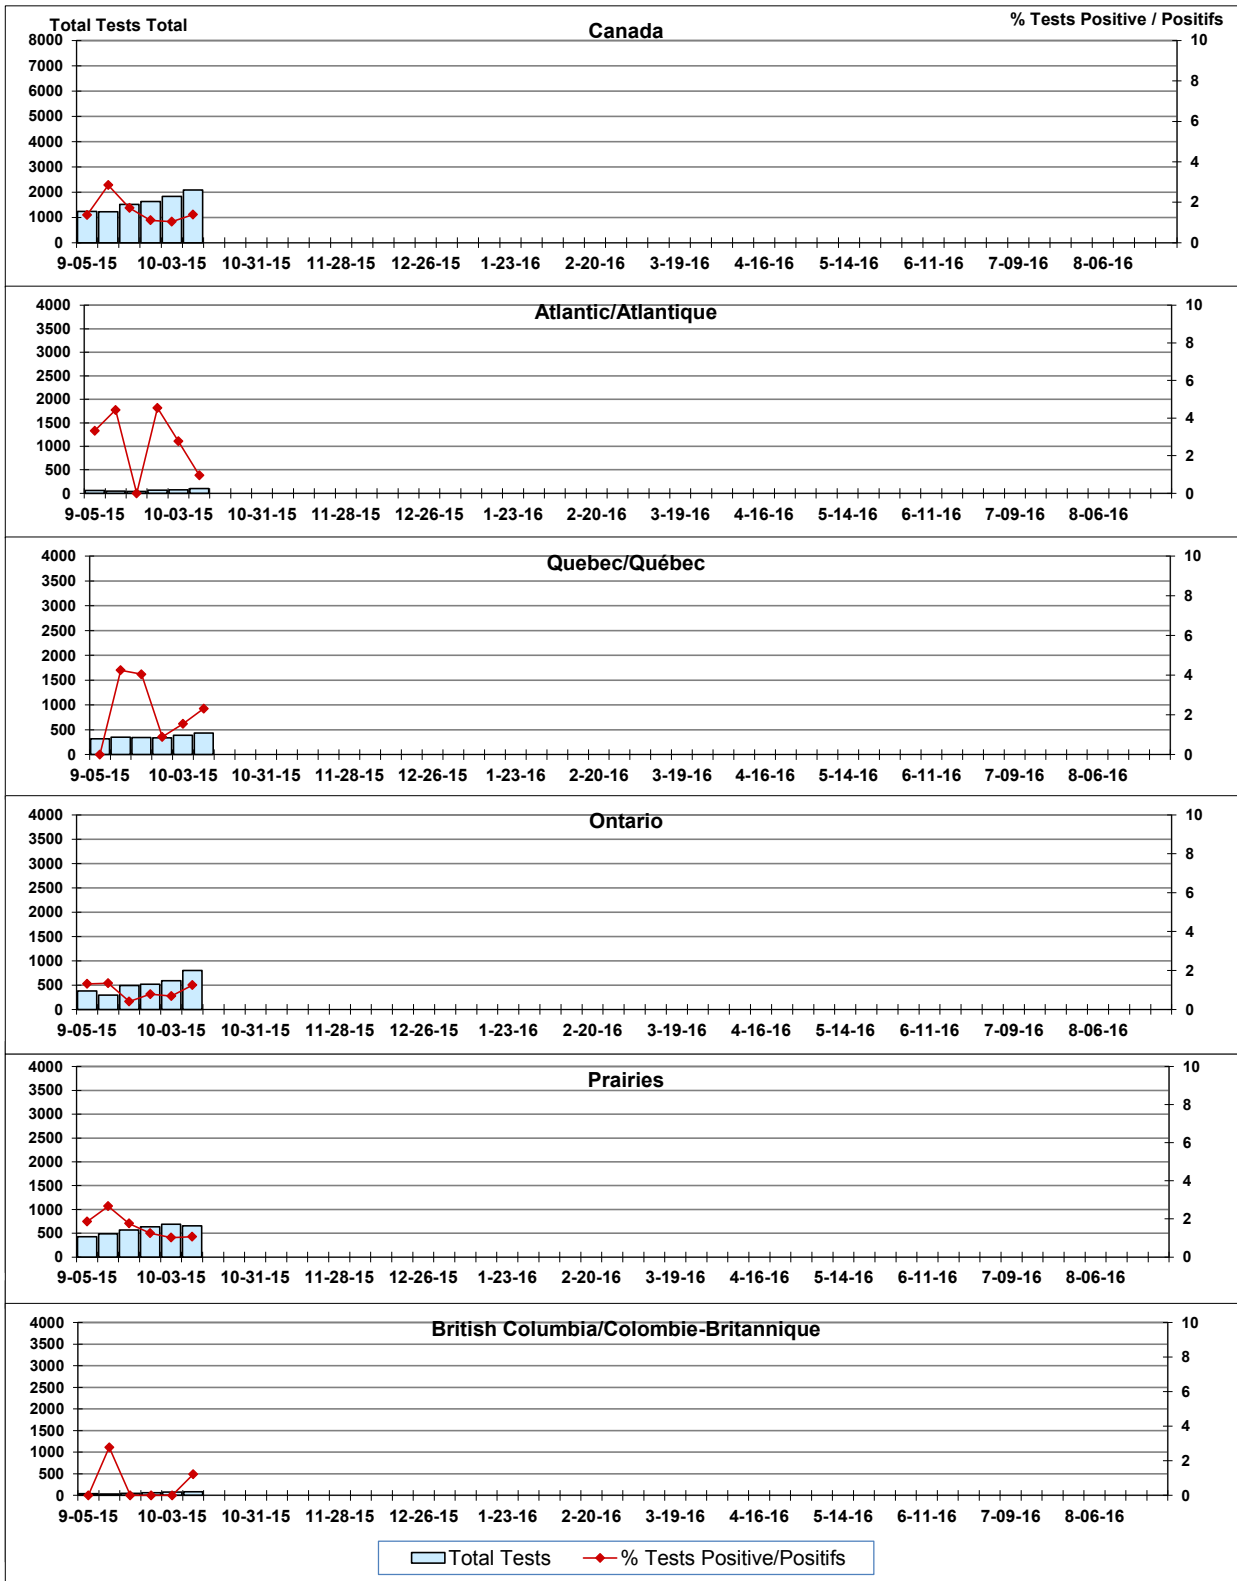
Total Tests Total

Canada

% Tests Positive / Positifs

8000
7000
6000
5000
4000
3000
2000
1000
0

10
8
6
4
2
0

9-05-15 10-03-15 10-31-15 11-28-15 12-26-15 1-23-16 2-20-16 3-19-16 4-16-16 5-14-16 6-11-16 7-09-16 8-06-16

Atlantic/Atlantique

4000
3500
3000
2500
2000
1500
1000
500
0

10
8
6
4
2
0

9-05-15 10-03-15 10-31-15 11-28-15 12-26-15 1-23-16 2-20-16 3-19-16 4-16-16 5-14-16 6-11-16 7-09-16 8-06-16

Quebec/Québec

4000
3500
3000
2500
2000
1500
1000
500
0

10
8
6
4
2
0

9-05-15 10-03-15 10-31-15 11-28-15 12-26-15 1-23-16 2-20-16 3-19-16 4-16-16 5-14-16 6-11-16 7-09-16 8-06-16

Ontario

4000
3500
3000
2500
2000
1500
1000
500
0

10
8
6
4
2
0

9-05-15 10-03-15 10-31-15 11-28-15 12-26-15 1-23-16 2-20-16 3-19-16 4-16-16 5-14-16 6-11-16 7-09-16 8-06-16

Prairies

4000
3500
3000
2500
2000
1500
1000
500
0

10
8
6
4
2
0

9-05-15 10-03-15 10-31-15 11-28-15 12-26-15 1-23-16 2-20-16 3-19-16 4-16-16 5-14-16 6-11-16 7-09-16 8-06-16

British Columbia/Colombie-Britannique

4000
3500
3000
2500
2000
1500
1000
500
0

10
8
6
4
2
0

9-05-15 10-03-15 10-31-15 11-28-15 12-26-15 1-23-16 2-20-16 3-19-16 4-16-16 5-14-16 6-11-16 7-09-16 8-06-16

Total Tests % Tests Positive/Positifs